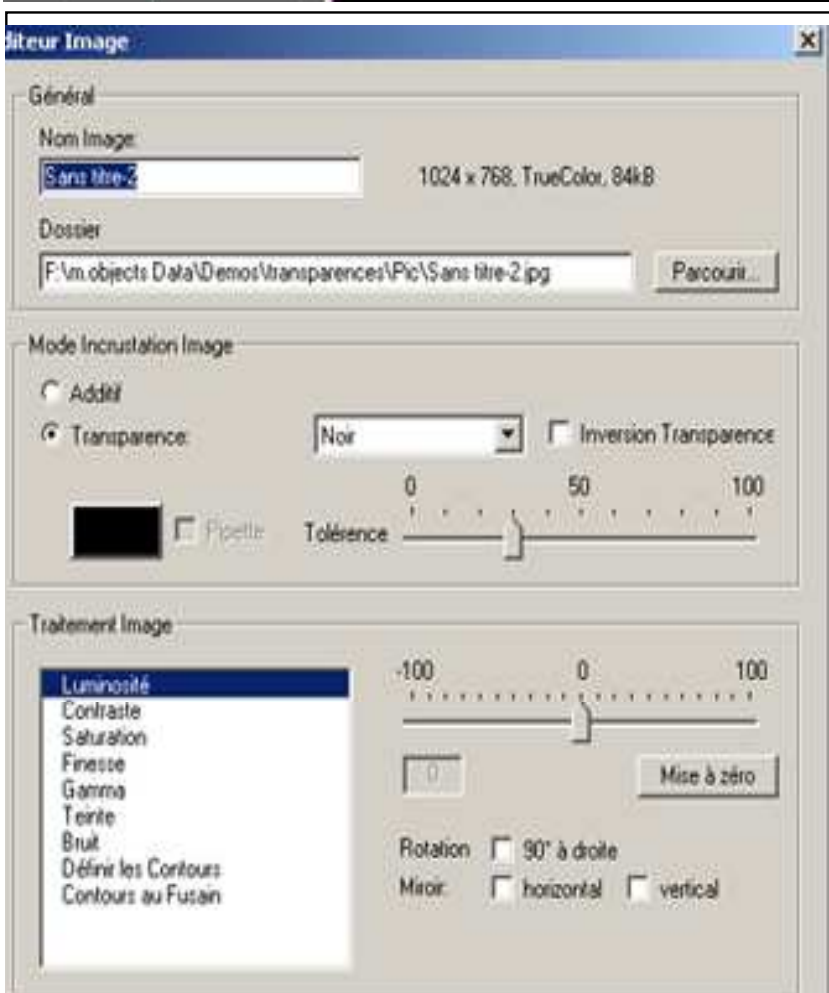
diteur Image

×

Général

Nom Image:

Sans titre-2

1024 x 768, TrueColor, 84kB

Dossier

F:\m.objects Data\Demos\transparences\Pic\Sans titre-2.jpg

Parcourir...

Mode Incrustation Image

Additif

Transparence:

Noir

Inversion Transparence

0

50

100

Pipette

Tolérence

Traitement Image

Luminosité
Contraste
Saturation
Finesse
Gamma
Teinte
Bruit
Définir les Contours
Contours au Fusain

-100

0

100

0

Mise à zéro

Rotation

90° à droite

Miroir:

horizontal

vertical